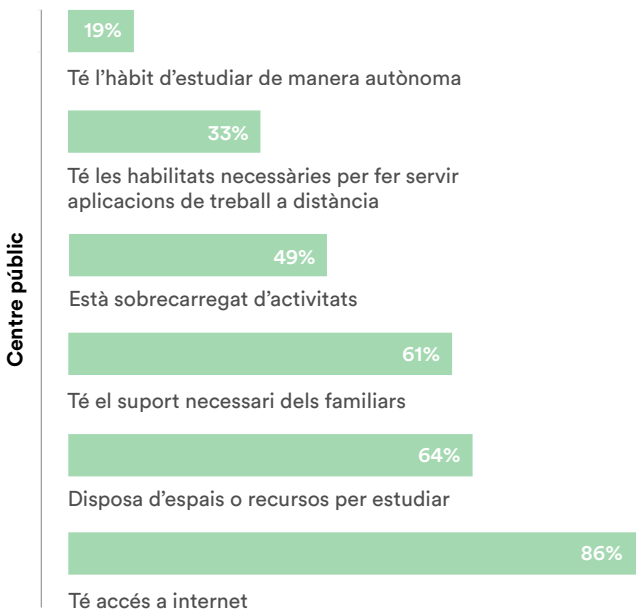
Centre públic

19%

Té l'hàbit d'estudiar de manera autònoma

33%

Té les habilitats necessàries per fer servir aplicacions de treball a distància

49%

Està sobrecarregat d'activitats

61%

Té el suport necessari dels familiars

64%

Disposa d'espais o recursos per estudiar

86%

Té accés a internet